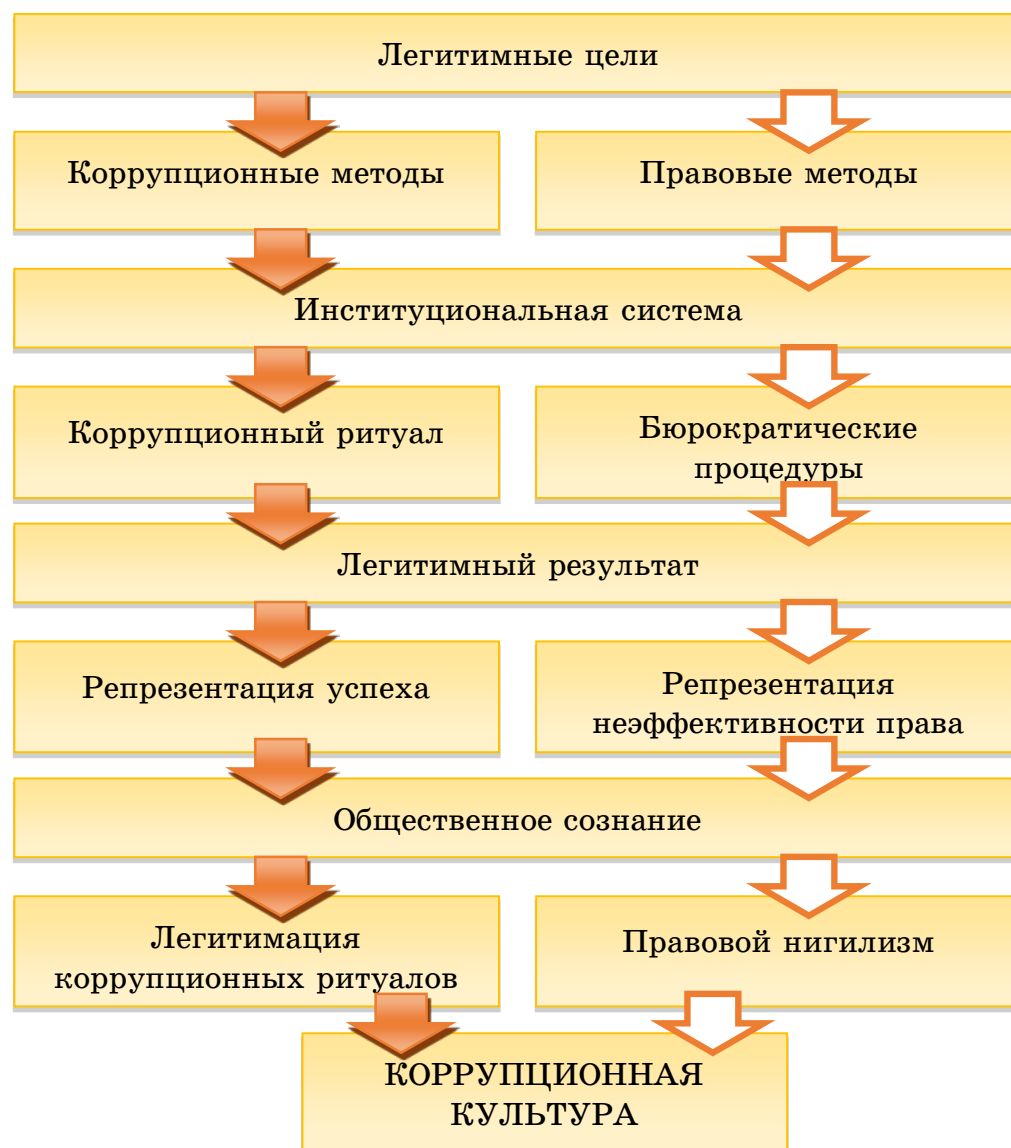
Легитимные цели

Коррупционные методы

Правовые методы

Институциональная система

Коррупционный ритуал

Бюрократические процедуры

Легитимный результат

Репрезентация успеха

Репрезентация неэффективности права

Общественное сознание

Легитимация коррупционных ритуалов

Правовой нигилизм

КОРРУПЦИОННАЯ КУЛЬТУРА